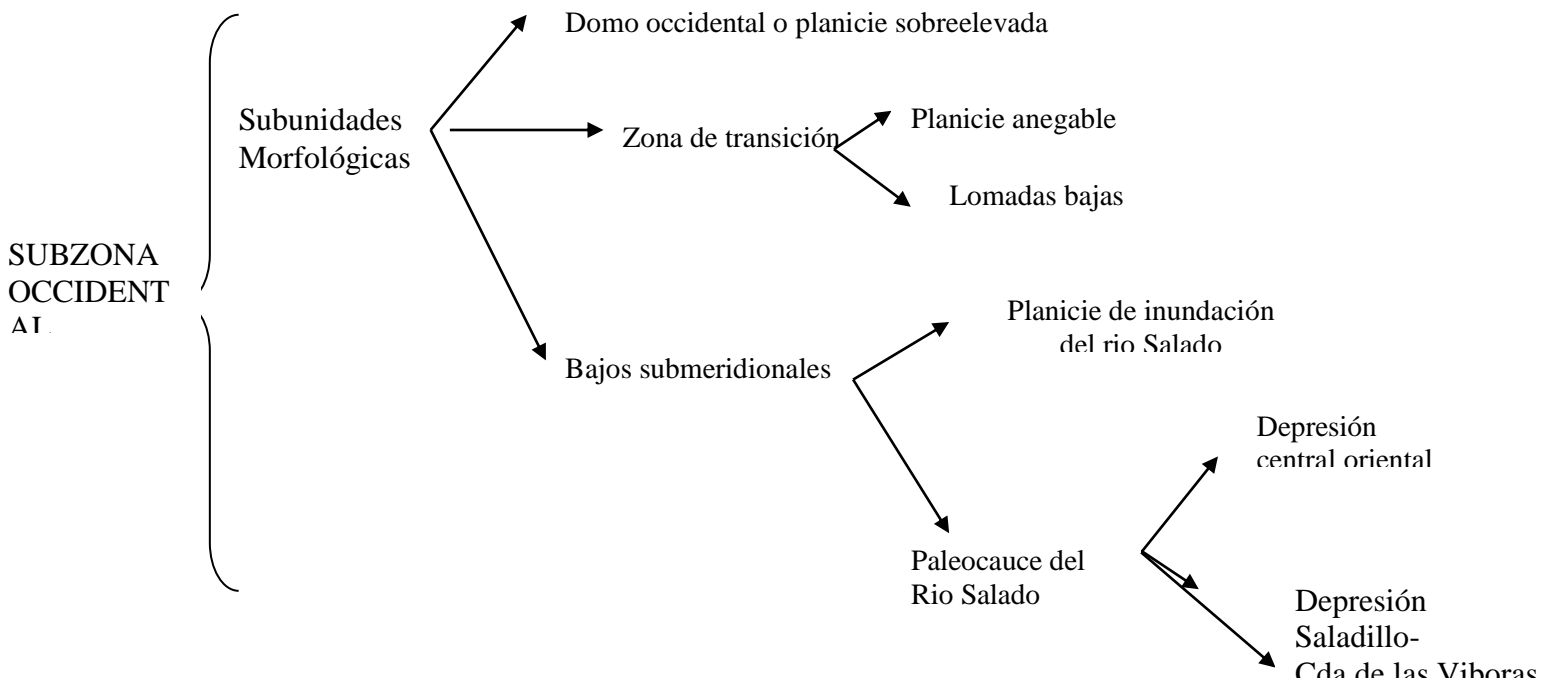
SUBZONA OCCIDENTAL

Subunidades Morfológicas

Domo occidental o planicie sobreelevada

Zona de transición

Planicie anegable

Lomadas bajas

Bajos submeridionales

Planicie de inundación del rio Salado

Paleocauce del Rio Salado

Depresión central oriental

Depresión Saladillo- Cda de las Viboras